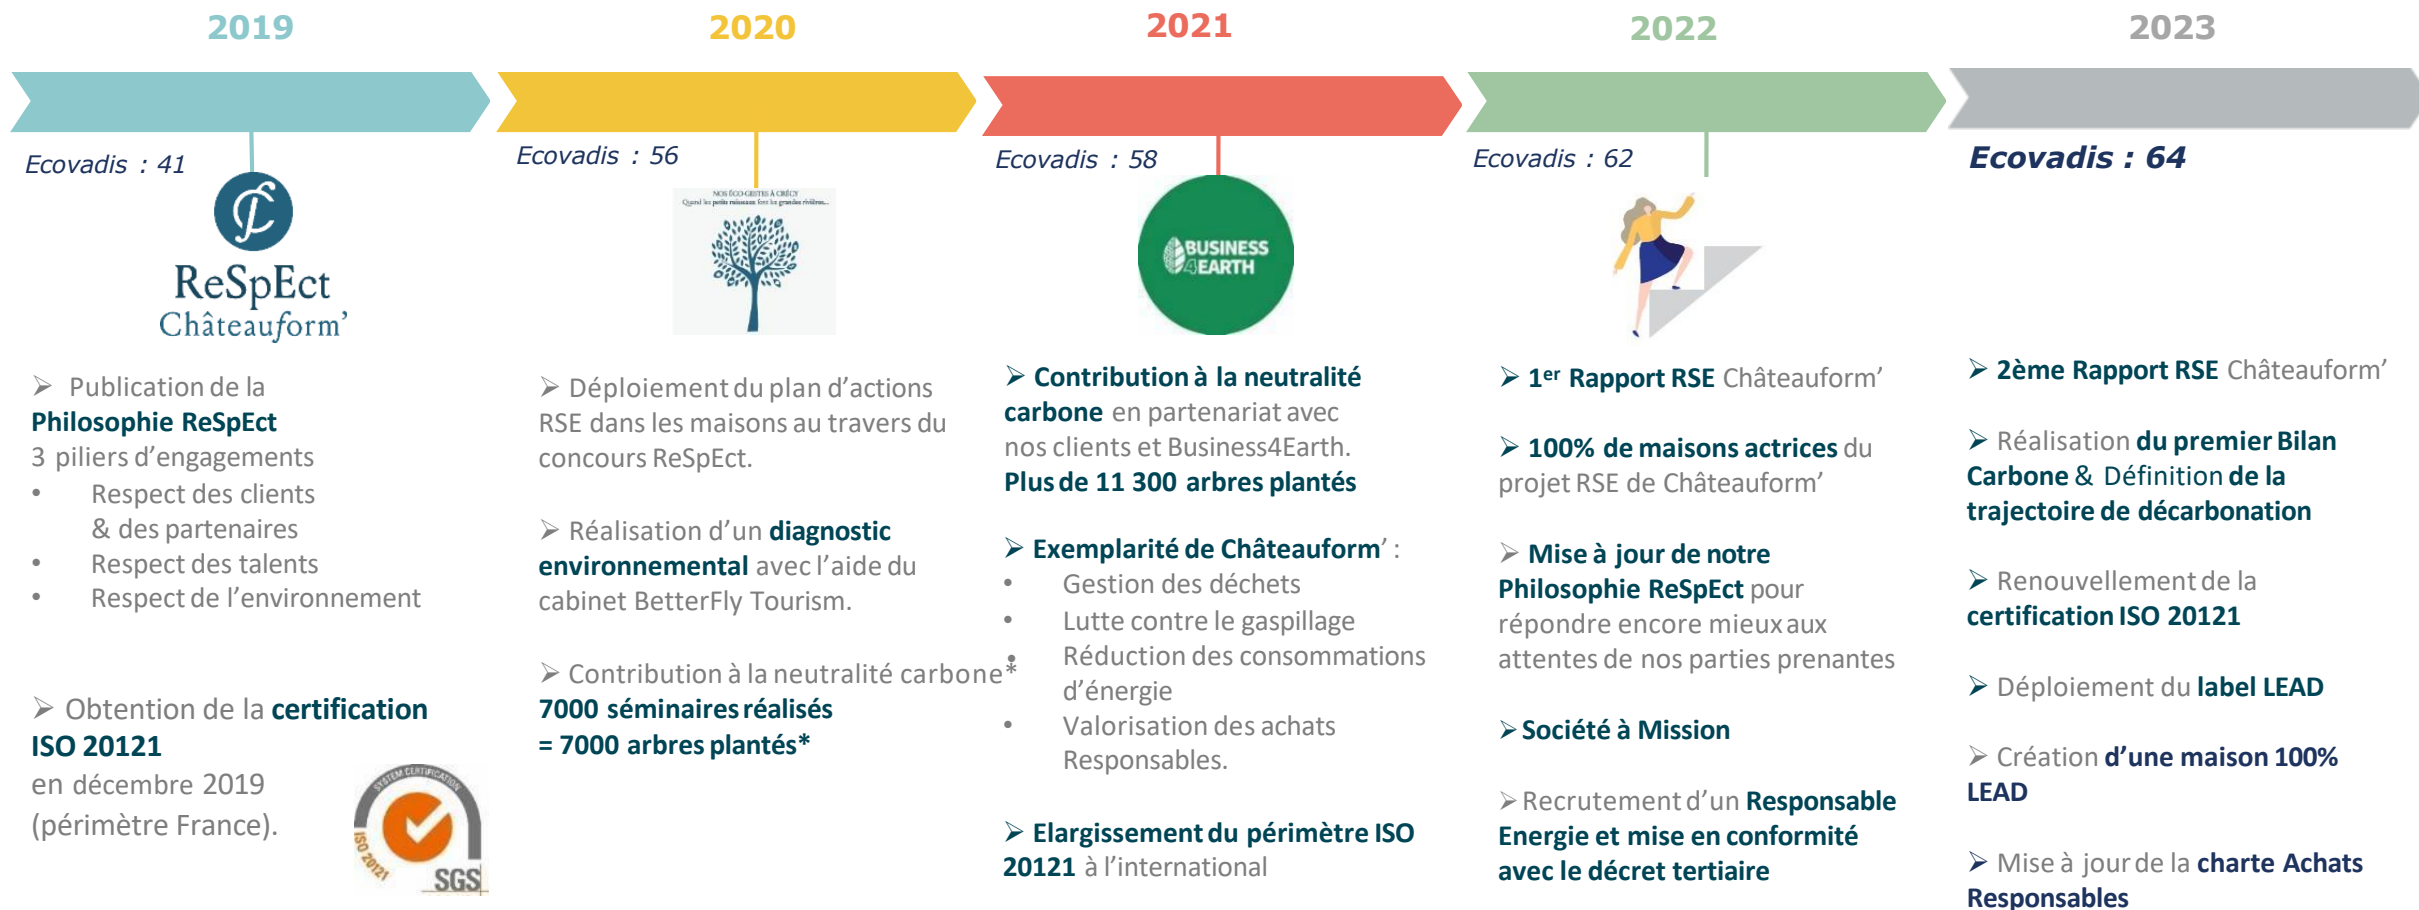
2019

Ecovadis : 41

ReSpEct
Châteauform'

➢ Publication de la Philosophie ReSpEct
3 piliers d'engagements
• Respect des clients & des partenaires
• Respect des talents
• Respect de l'environnement

➢ Obtention de la certification ISO 20121
en décembre 2019 (périmètre France).

SYSTEM CERTIFICATION ISO 20121 SGS

2020

Ecovadis : 56

NOS ÉCO-GESTES À CRÉCY
Quand les petits ruisseaux font les grandes rivières...

➢ Déploiement du plan d'actions RSE dans les maisons au travers du concours ReSpEct.

➢ Réalisation d'un diagnostic environnemental avec l'aide du cabinet BetterFly Tourism.

➢ Contribution à la neutralité carbone*
7000 séminaires réalisés = 7000 arbres plantés*

2021

Ecovadis : 58

BUSINESS 4EARTH

➢ Contribution à la neutralité carbone en partenariat avec nos clients et Business4Earth.
Plus de 11 300 arbres plantés

➢ Exemplarité de Châteauform' :
• Gestion des déchets
• Lutte contre le gaspillage
• Réduction des consommations d'énergie
• Valorisation des achats Responsables.

➢ Elargissement du périmètre ISO 20121 à l'international

2022

Ecovadis : 62

➢ 1$^{er}$ Rapport RSE Châteauform'

➢ 100% de maisons actrices du projet RSE de Châteauform'

➢ Mise à jour de notre Philosophie ReSpEct pour répondre encore mieux aux attentes de nos parties prenantes

➢ Société à Mission

➢ Recrutement d'un Responsable Energie et mise en conformité avec le décret tertiaire

2023

Ecovadis : 64

➢ 2ème Rapport RSE Châteauform'

➢ Réalisation du premier Bilan Carbone & Définition de la trajectoire de décarbonation

➢ Renouvellement de la certification ISO 20121

➢ Déploiement du label LEAD

➢ Création d'une maison 100% LEAD

➢ Mise à jour de la charte Achats Responsables